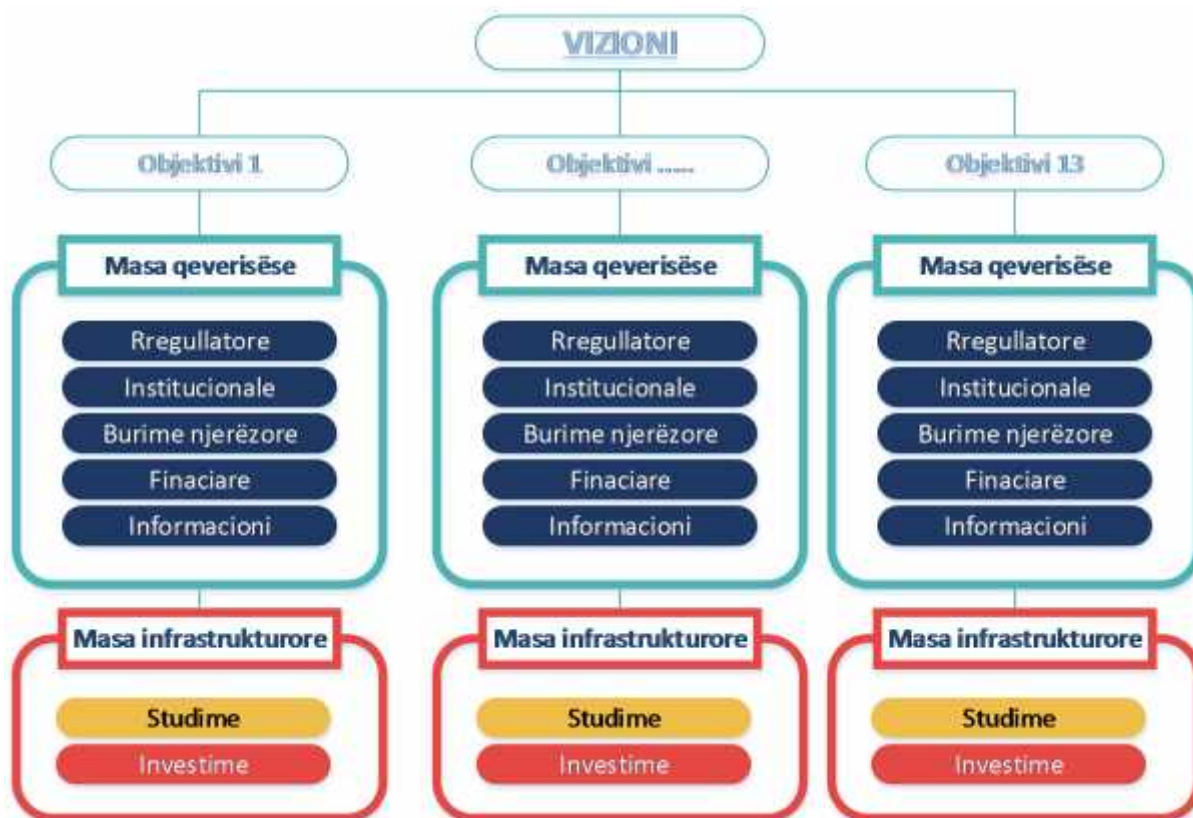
VIZIONI

Objektivi 1

Masa qeverisëse

Rregullatore
Institucionale
Burime njerëzore
Finaciare
Informacioni

Masa infrastrukturore

Studime
Investime

Objektivi ......

Masa qeverisëse

Rregullatore
Institucionale
Burime njerëzore
Finaciare
Informacioni

Masa infrastrukturore

Studime
Investime

Objektivi 13

Masa qeverisëse

Rregullatore
Institucionale
Burime njerëzore
Finaciare
Informacioni

Masa infrastrukturore

Studime
Investime